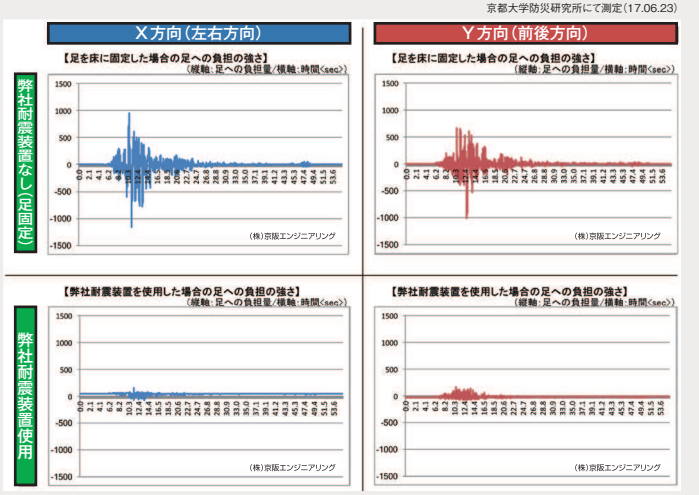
京都大学防災研究所にて測定(17.06.23)

X方向(左右方向)

Y方向(前後方向)

弊社耐震装置なし(足固定)

【足を床に固定した場合の足への負担の強さ】
(縦軸:足への負担量/横軸:時間<sec>)

1500
1000
500
0
-500
-1000
-1500

0.0 2.1 4.1 6.2 8.2 10.3 12.4 14.4 16.5 18.5 20.6 22.7 24.7 26.8 28.8 30.9 33.0 35.0 37.1 39.1 41.2 43.3 45.3 47.4 49.4 51.5 53.6

(株)京阪エンジニアリング

【足を床に固定した場合の足への負担の強さ】
(縦軸:足への負担量/横軸:時間<sec>)

1500
1000
500
0
-500
-1000
-1500

0.0 2.1 4.1 6.2 8.2 10.3 12.4 14.4 16.5 18.5 20.6 22.7 24.7 26.8 28.8 30.9 33.0 35.0 37.1 39.1 41.2 43.3 45.3 47.4 49.4 51.5 53.6

(株)京阪エンジニアリング

弊社耐震装置使用

【弊社耐震装置を使用した場合の足への負担の強さ】
(縦軸:足への負担量/横軸:時間<sec>)

1500
1000
500
0
-500
-1000
-1500

0.0 2.1 4.1 6.2 8.2 10.3 12.4 14.4 16.5 18.5 20.6 22.7 24.7 26.8 28.8 30.9 33.0 35.0 37.1 39.1 41.2 43.3 45.3 47.4 49.4 51.5 53.6

(株)京阪エンジニアリング

【弊社耐震装置を使用した場合の足への負担の強さ】
(縦軸:足への負担量/横軸:時間<sec>)

1500
1000
500
0
-500
-1000
-1500

0.0 2.1 4.1 6.2 8.2 10.3 12.4 14.4 16.5 18.5 20.6 22.7 24.7 26.8 28.8 30.9 33.0 35.0 37.1 39.1 41.2 43.3 45.3 47.4 49.4 51.5 53.6

(株)京阪エンジニアリング